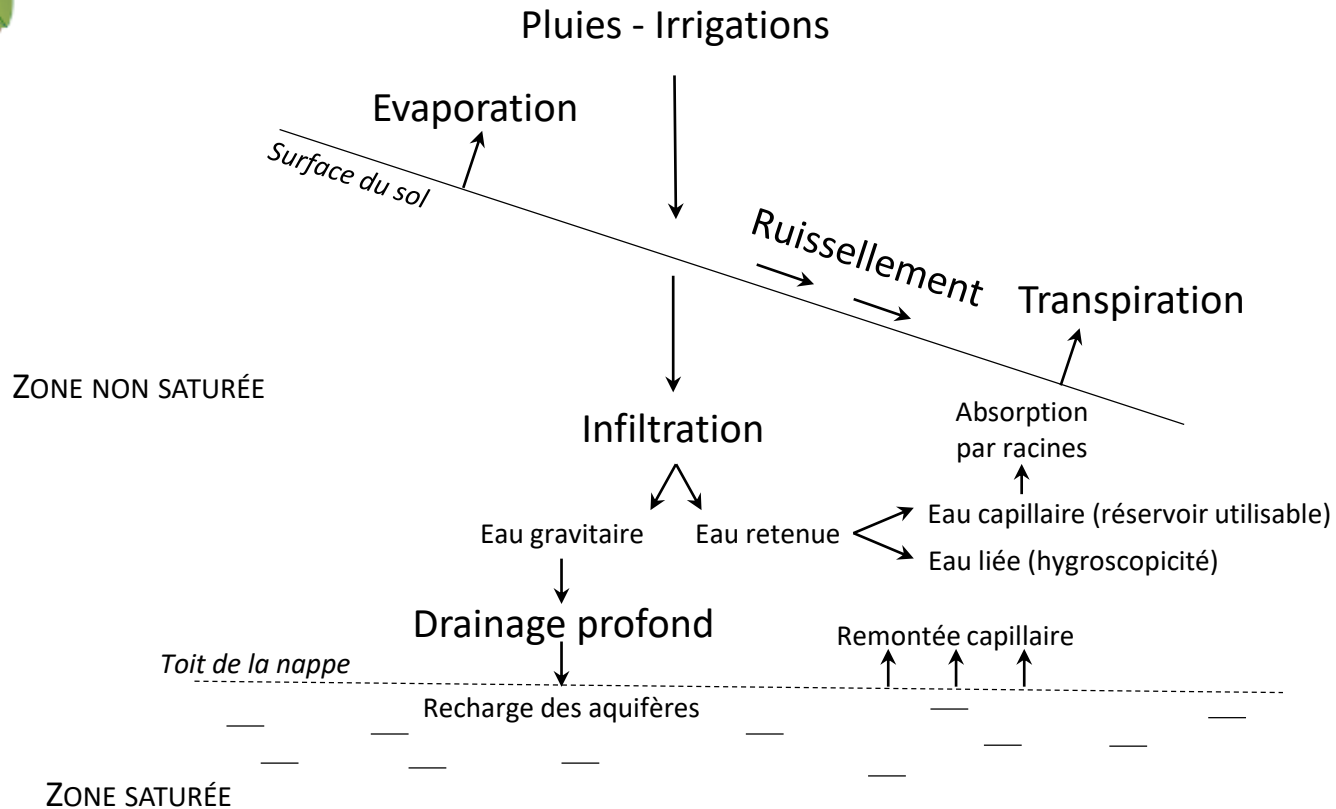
Pluies - Irrigations

Evaporation

Surface du sol

Ruissellement

Transpiration

ZONE NON SATURÉE

Absorption par racines

Infiltration

Eau gravitaire

Eau retenue

Eau capillaire (réservoir utilisable)

Eau liée (hygroscopicité)

Drainage profond

Remontée capillaire

Toit de la nappe

Recharge des aquifères

ZONE SATURÉE